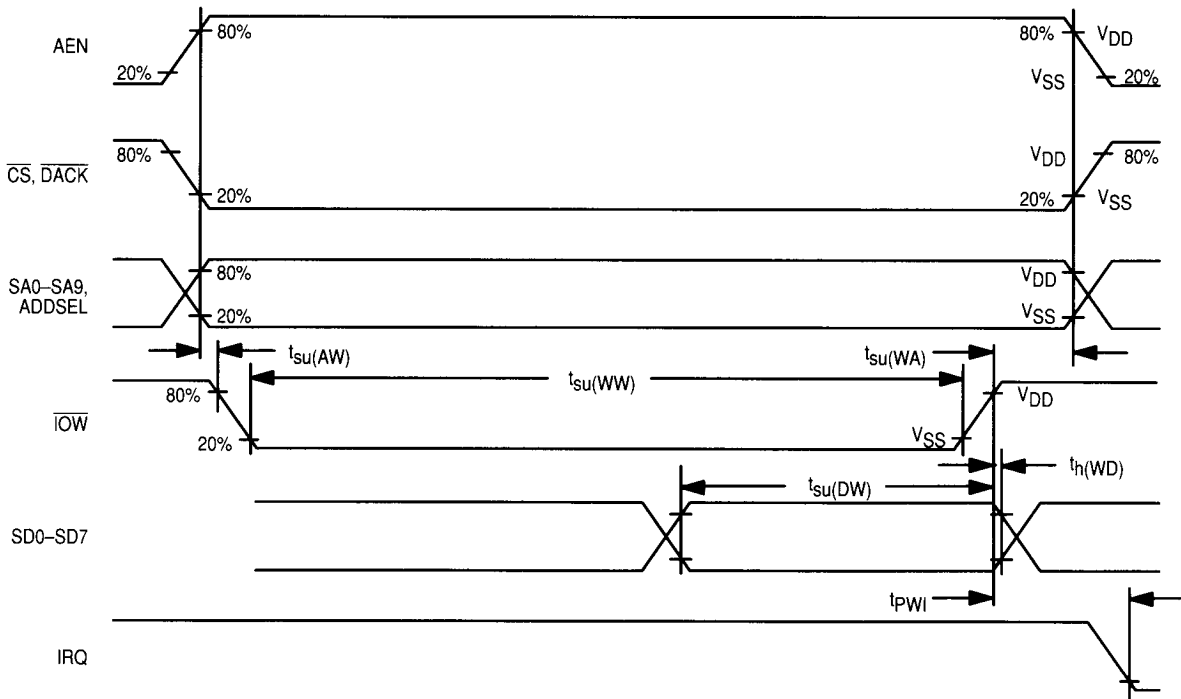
AEN
20%
80%
80%
$V_{DD}$
$V_{SS}$
20%

$\overline{CS}$, $\overline{DACK}$
80%
20%
$V_{DD}$
20%
80%
$V_{SS}$

SA0–SA9, ADDSEL
80%
20%
$V_{DD}$
$V_{SS}$

$t_{su(AW)}$
$t_{su(WA)}$
$t_{su(WW)}$

$\overline{IOW}$
80%
20%
$V_{DD}$
$V_{SS}$

$t_{h(WD)}$
$t_{su(DW)}$

SD0–SD7

$t_{PWI}$

IRQ